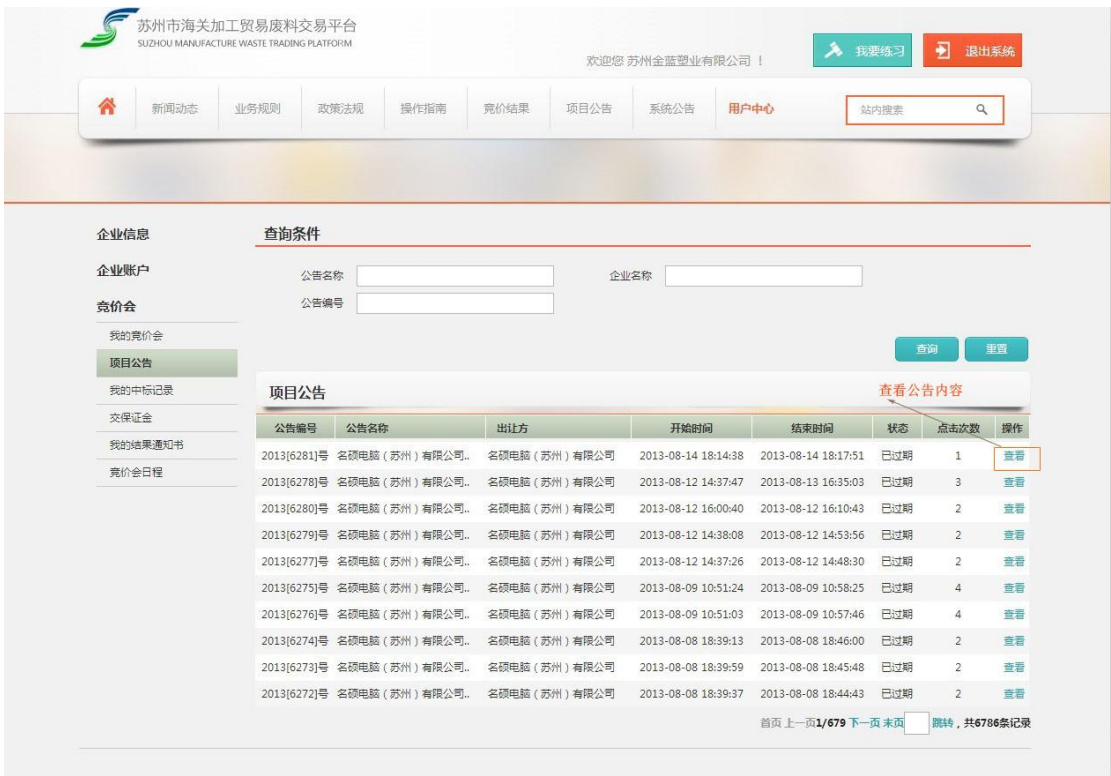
苏州市海关加工贸易废料交易平台
SUZHOU MANUFACTURE WASTE TRADING PLATFORM

欢迎您 苏州金蓝塑业有限公司！

我要练习 退出系统

新闻动态 业务规则 政策法规 操作指南 竞价结果 项目公告 系统公告 用户中心 站内搜索

企业信息
企业账户
竞价会
我的竞价会
项目公告
我的中标记录
交保证金
我的结果通知书
竞价会日程

查询条件

公告名称
企业名称
公告编号

查询 重置

项目公告
查看公告内容

| 公告编号 | 公告名称 | 出让方 | 开始时间 | 结束时间 | 状态 | 点击次数 | 操作 |
|---|---|---|---|---|---|---|---|
| 2013[6281]号 | 名硕电脑（苏州）有限公司.. | 名硕电脑（苏州）有限公司 | 2013-08-14 18:14:38 | 2013-08-14 18:17:51 | 已过期 | 1 | 查看 |
| 2013[6278]号 | 名硕电脑（苏州）有限公司.. | 名硕电脑（苏州）有限公司 | 2013-08-12 14:37:47 | 2013-08-13 16:35:03 | 已过期 | 3 | 查看 |
| 2013[6280]号 | 名硕电脑（苏州）有限公司.. | 名硕电脑（苏州）有限公司 | 2013-08-12 16:00:40 | 2013-08-12 16:10:43 | 已过期 | 2 | 查看 |
| 2013[6279]号 | 名硕电脑（苏州）有限公司.. | 名硕电脑（苏州）有限公司 | 2013-08-12 14:38:08 | 2013-08-12 14:53:56 | 已过期 | 2 | 查看 |
| 2013[6277]号 | 名硕电脑（苏州）有限公司.. | 名硕电脑（苏州）有限公司 | 2013-08-12 14:37:26 | 2013-08-12 14:48:30 | 已过期 | 2 | 查看 |
| 2013[6275]号 | 名硕电脑（苏州）有限公司.. | 名硕电脑（苏州）有限公司 | 2013-08-09 10:51:24 | 2013-08-09 10:58:25 | 已过期 | 4 | 查看 |
| 2013[6276]号 | 名硕电脑（苏州）有限公司.. | 名硕电脑（苏州）有限公司 | 2013-08-09 10:51:03 | 2013-08-09 10:57:46 | 已过期 | 4 | 查看 |
| 2013[6274]号 | 名硕电脑（苏州）有限公司.. | 名硕电脑（苏州）有限公司 | 2013-08-08 18:39:13 | 2013-08-08 18:46:00 | 已过期 | 2 | 查看 |
| 2013[6273]号 | 名硕电脑（苏州）有限公司.. | 名硕电脑（苏州）有限公司 | 2013-08-08 18:39:59 | 2013-08-08 18:45:48 | 已过期 | 2 | 查看 |
| 2013[6272]号 | 名硕电脑（苏州）有限公司.. | 名硕电脑（苏州）有限公司 | 2013-08-08 18:39:37 | 2013-08-08 18:44:43 | 已过期 | 2 | 查看 |

首页 上一页1/679 下一页 末页 跳转，共6786条记录